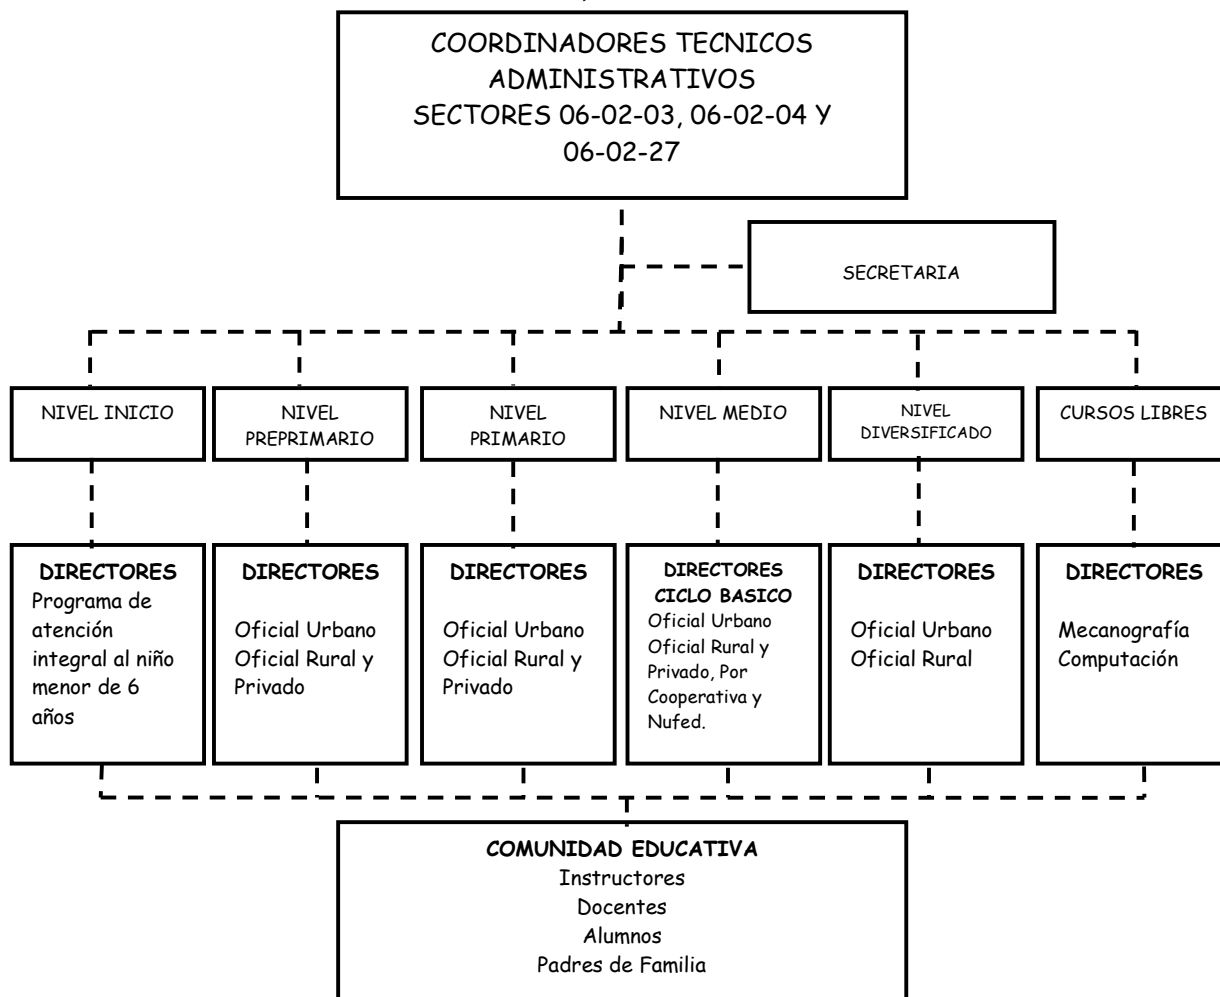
COORDINADORES TECNICOS ADMINISTRATIVOS SECTORES 06-02-03, 06-02-04 Y 06-02-27

SECRETARIA

NIVEL INICIO

NIVEL PREPRIMARIO

NIVEL PRIMARIO

NIVEL MEDIO

NIVEL DIVERSIFICADO

CURSOS LIBRES

DIRECTORES
Programa de atención integral al niño menor de 6 años

DIRECTORES
Oficial Urbano
Oficial Rural y Privado

DIRECTORES
Oficial Urbano
Oficial Rural y Privado

DIRECTORES CICLO BASICO
Oficial Urbano
Oficial Rural y Privado, Por Cooperativa y Nufed.

DIRECTORES
Oficial Urbano
Oficial Rural

DIRECTORES
Mecanografía
Computación

COMUNIDAD EDUCATIVA
Instructores
Docentes
Alumnos
Padres de Familia